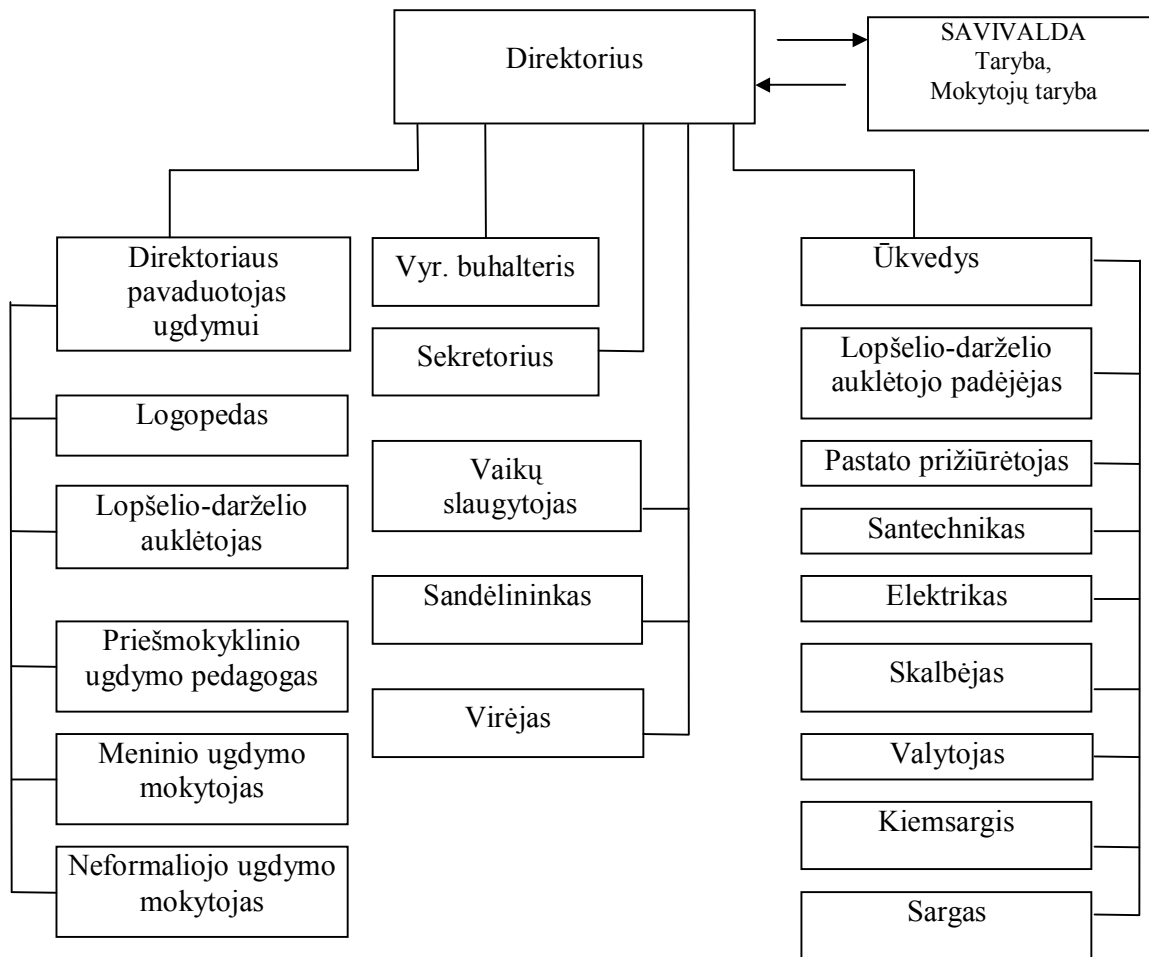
Direktorius

SAVIVALDA
Taryba,
Mokytojų taryba

Direktoriaus pavaduotojas ugdymui

Logopedas

Lopšelio-darželio auklėtojas

Priešmokyklinio ugdymo pedagogas

Meninio ugdymo mokytojas

Neformaliojo ugdymo mokytojas

Vyr. buhalteris

Sekretorius

Vaikų slaugytojas

Sandėlininkas

Virėjas

Ūkvedys

Lopšelio-darželio auklėtojo padėjėjas

Pastato prižiūrėtojas

Santechnikas

Elektrikas

Skalbėjas

Valytojas

Kiemsargis

Sargas